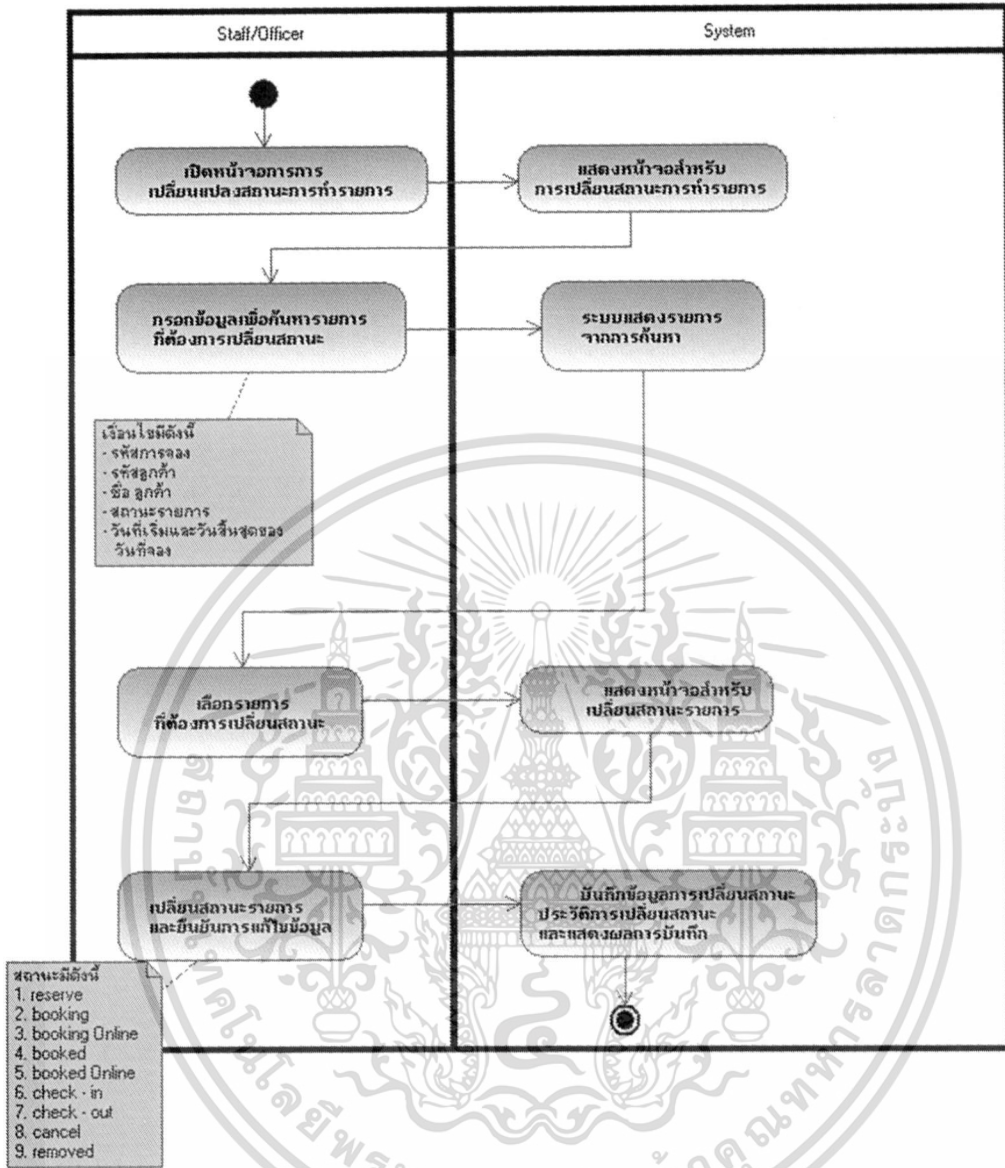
Staff/Officer

System

เปิดหน้าจอการการเปลี่ยนแปลงสถานะการทำรายการ

แสดงหน้าจอสำหรับการเปลี่ยนสถานะการทำรายการ

กรอกข้อมูลเพื่อค้นหารายการที่ต้องการเปลี่ยนสถานะ

ระบบแสดงรายการจากการค้นหา

เงื่อนไขมีดังนี้
- รหัสการจอง
- รหัสลูกค้า
- ชื่อ ลูกค้า
- สถานะรายการ
- วันที่เริ่มและวันสิ้นสุดของวันที่จอง

เลือกรายการที่ต้องการเปลี่ยนสถานะ

แสดงหน้าจอสำหรับเปลี่ยนสถานะรายการ

เปลี่ยนสถานะรายการและยืนยันการแก้ไขข้อมูล

บันทึกข้อมูลการเปลี่ยนสถานะประวัติการเปลี่ยนสถานะและแสดงผลการบันทึก

สถานะมีดังนี้
1. reserve
2. booking
3. booking Online
4. booked
5. booked Online
6. check - in
7. check - out
8. cancel
9. removed